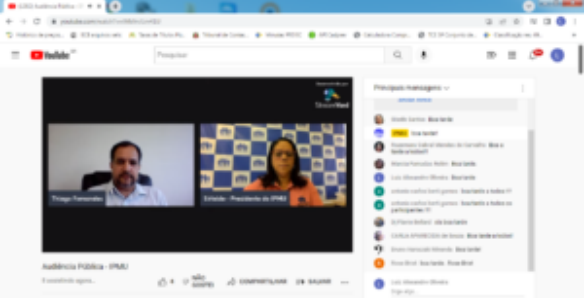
YouTube BR

Pesquisar

Principais mensagens

StreamYard

Thiago Fernandes

Cristiane - Presidente do IPMU

Audiência Pública - IPMU

4 NÃO GOSTEI COMPARTILHAR SALVAR

Boa tarde

Boa tarde

Boa tarde

Boa tarde

boa tarde a todos

boa tarde a todos

boa tarde

Boa tarde

Boa tarde

Boa tarde

Boa tarde